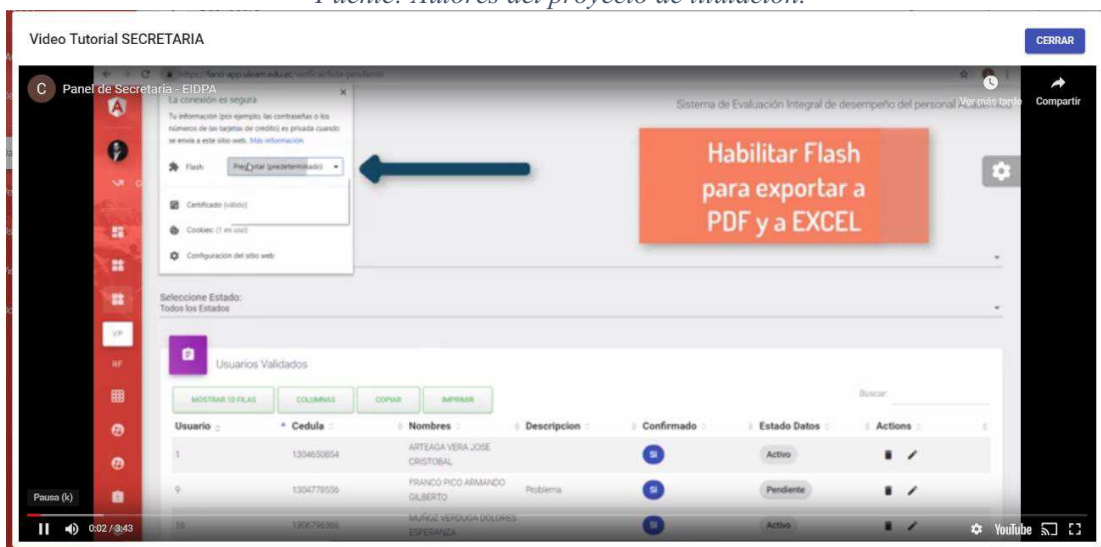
Fuente: Autores del proyecto de titulación.

Video Tutorial SECRETARIA

CERRAR

C Panel de Secretaria - EIDPA

Ver más tarde

Compartir

https://facci-app.uleam.edu.ec/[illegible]

La conexión es segura

Tu información (por ejemplo, las contraseñas o los números de las tarjetas de crédito) es privada cuando se envía a este sitio web. Más información

Flash Preguntar (predeterminado)

Certificado (válido)

Cookies (1 en uso)

Configuración del sitio web

Sistema de Evaluación Integral de desempeño del personal Académico

Habilitar Flash para exportar a PDF y a EXCEL

Seleccione Estado:
Todos los Estados

Usuarios Validados

MOSTRAR 10 FILAS COLUMNAS COPIAR IMPRIMIR

Buscar:

| Usuario | Cedula | Nombres | Descripcion | Confirmado | Estado Datos | Actions |
|---|---|---|---|---|---|---|
| 1 | 1304650854 | ARTEAGA VERA JOSE CRISTOBAL | | SI | Activo | |
| 9 | 1304778556 | FRANCO PICO ARMANDO GILBERTO | Problema | SI | Pendiente | |
| 16 | 1306796366 | MUÑOZ VERDUGA DOLORES ESPERANZA | | SI | Activo | |

VP

RF

Pausa (k)

0:02 / 3:43

YouTube